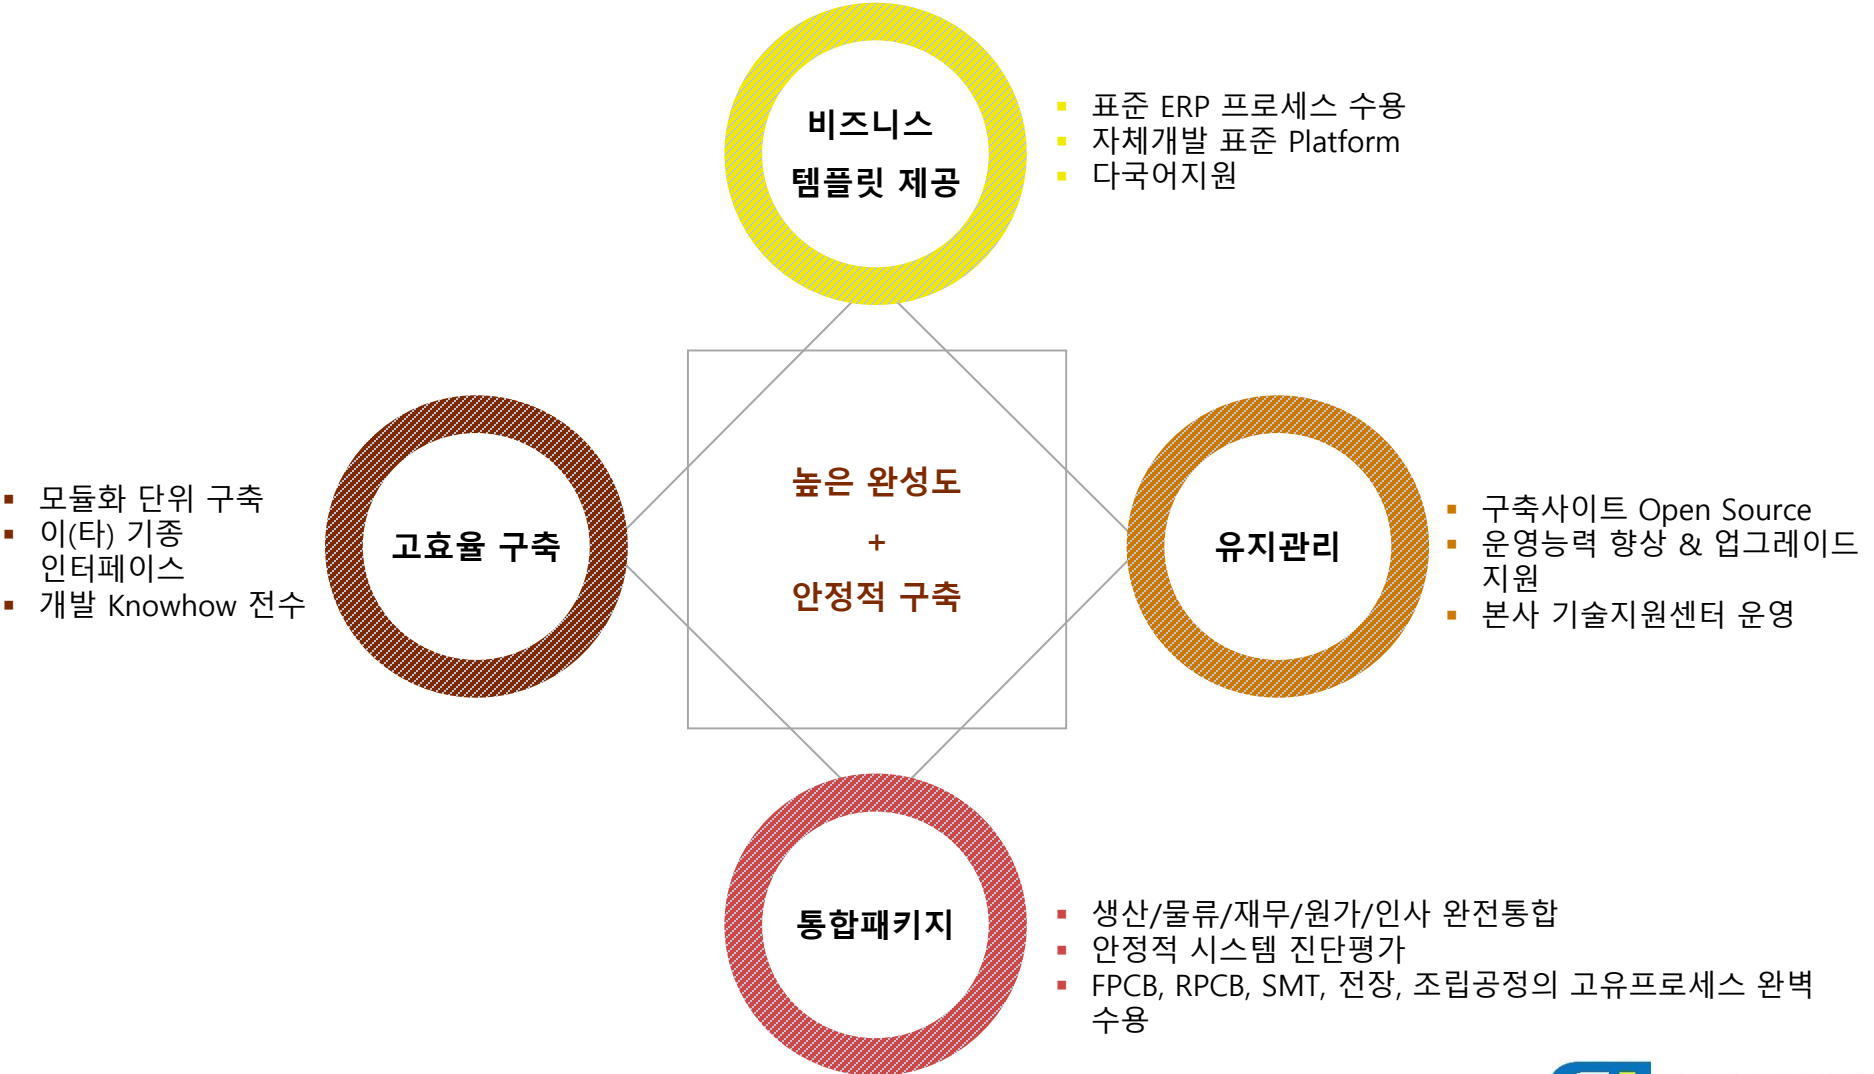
비즈니스
템플릿 제공

▪ 표준 ERP 프로세스 수용
▪ 자체개발 표준 Platform
▪ 다국어지원

높은 완성도
+
안정적 구축

▪ 모듈화 단위 구축
▪ 이(타) 기종 인터페이스
▪ 개발 Knowhow 전수

고효율 구축

유지관리

▪ 구축사이트 Open Source
▪ 운영능력 향상 & 업그레이드 지원
▪ 본사 기술지원센터 운영

통합패키지

▪ 생산/물류/재무/원가/인사 완전통합
▪ 안정적 시스템 진단평가
▪ FPCB, RPCB, SMT, 전장, 조립공정의 고유프로세스 완벽 수용